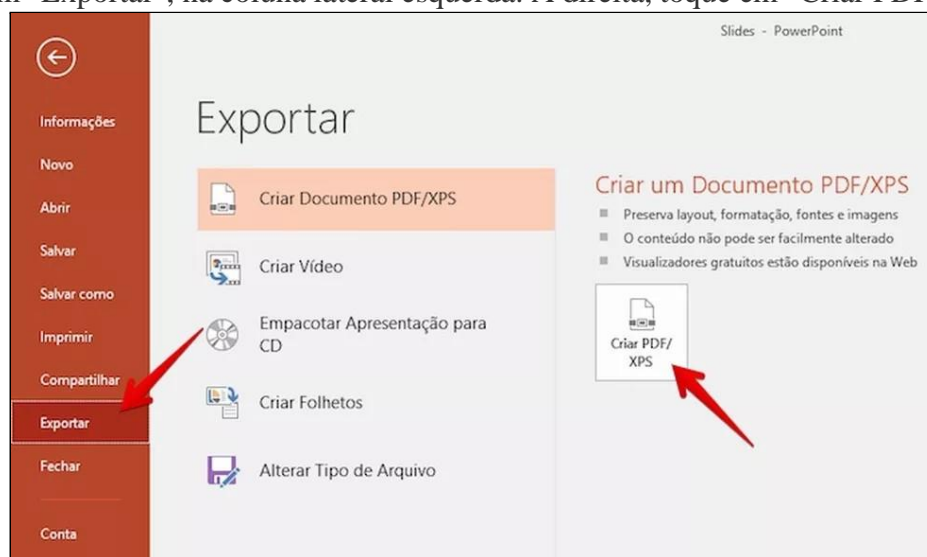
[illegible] "Exportar", na coluna lateral esquerda. À direita, toque em "Criar PDF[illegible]

Slides - PowerPoint

Informações
Novo
Abrir
Salvar
Salvar como
Imprimir
Compartilhar
Exportar
Fechar
Conta

Exportar

Criar Documento PDF/XPS
Criar Vídeo
Empacotar Apresentação para CD
Criar Folhetos
Alterar Tipo de Arquivo

Criar um Documento PDF/XPS
Preserva layout, formatação, fontes e imagens
O conteúdo não pode ser facilmente alterado
Visualizadores gratuitos estão disponíveis na Web

Criar PDF/ XPS